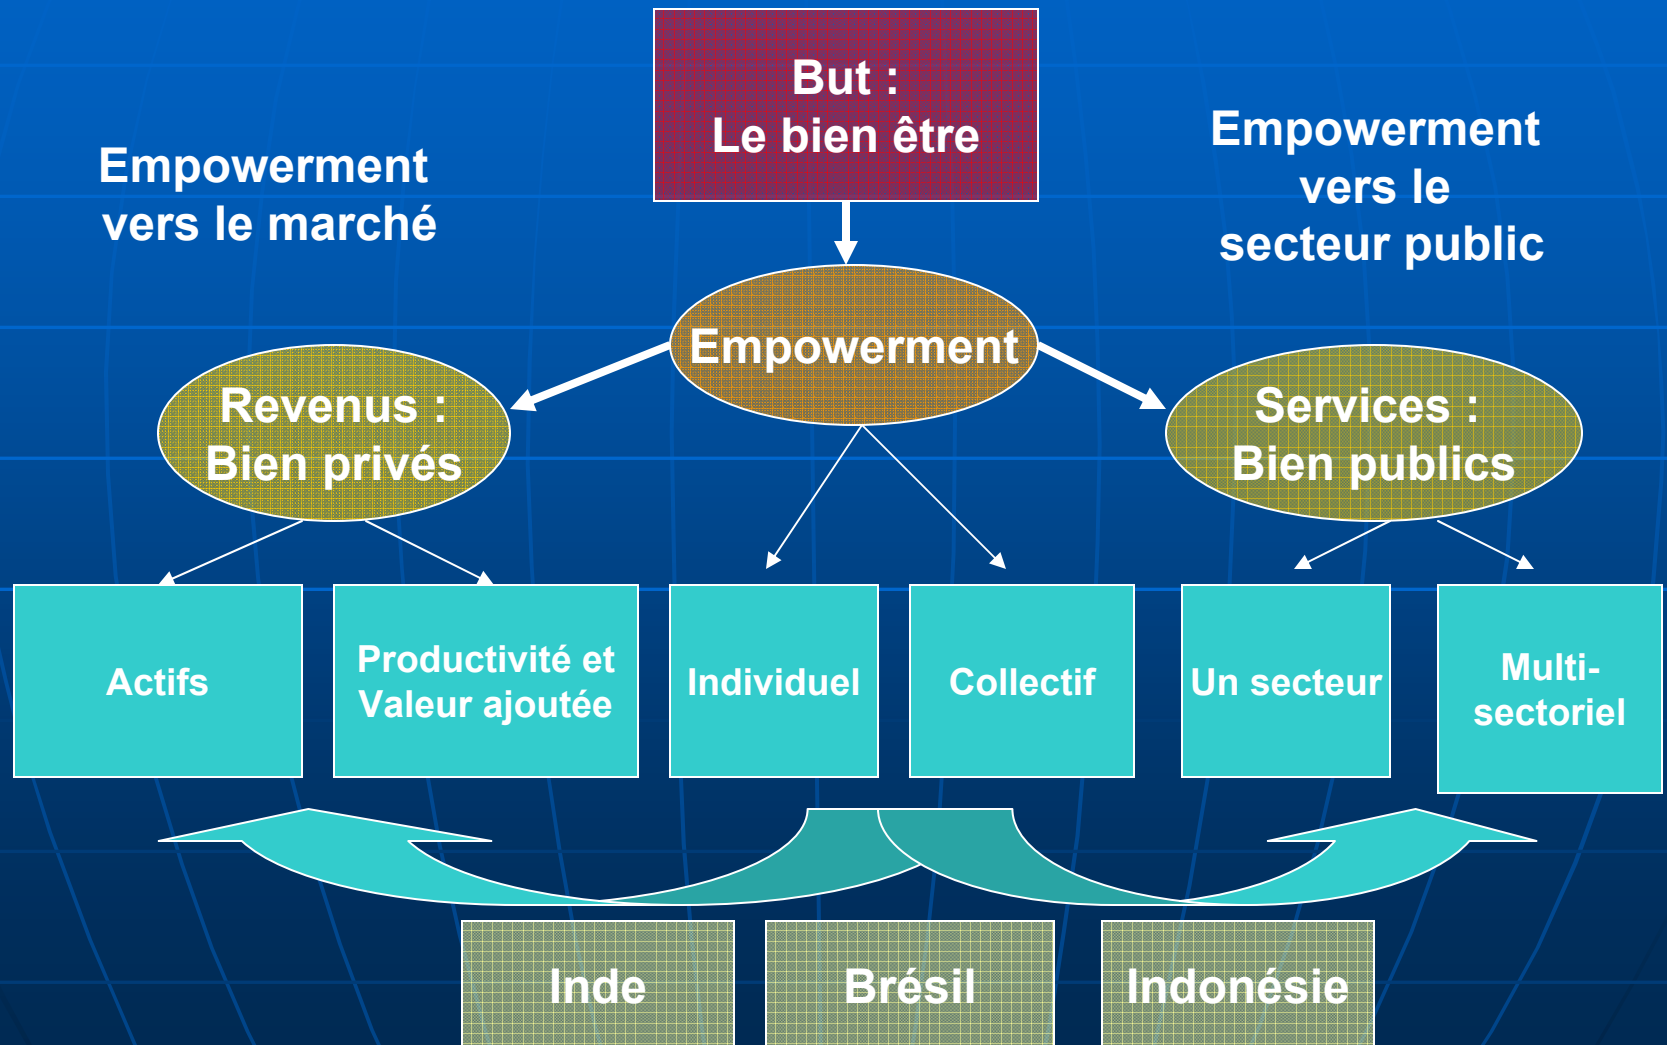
But :
Le bien être

Empowerment vers le marché

Empowerment vers le secteur public

Empowerment

Revenus :
Bien privés

Services :
Bien publics

Actifs

Productivité et Valeur ajoutée

Individuel

Collectif

Un secteur

Multi-sectoriel

Inde

Brésil

Indonésie